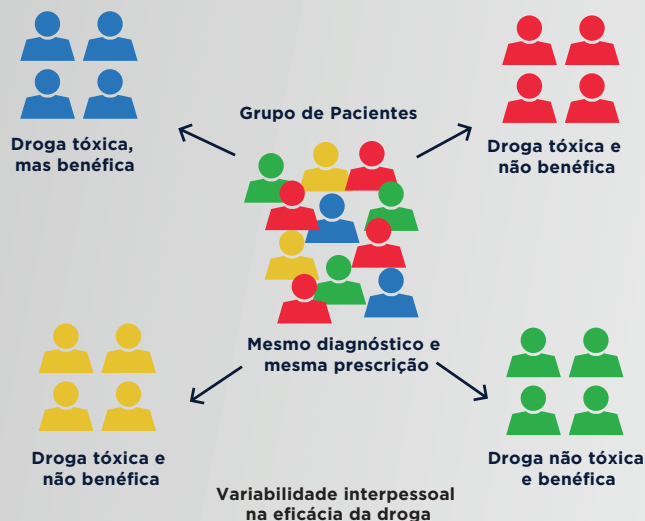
Droga tóxica, mas benéfica

Grupo de Pacientes

Droga tóxica e não benéfica

Mesmo diagnóstico e mesma prescrição

Droga tóxica e não benéfica

Droga não tóxica e benéfica

Variabilidade interpessoal na eficácia da droga